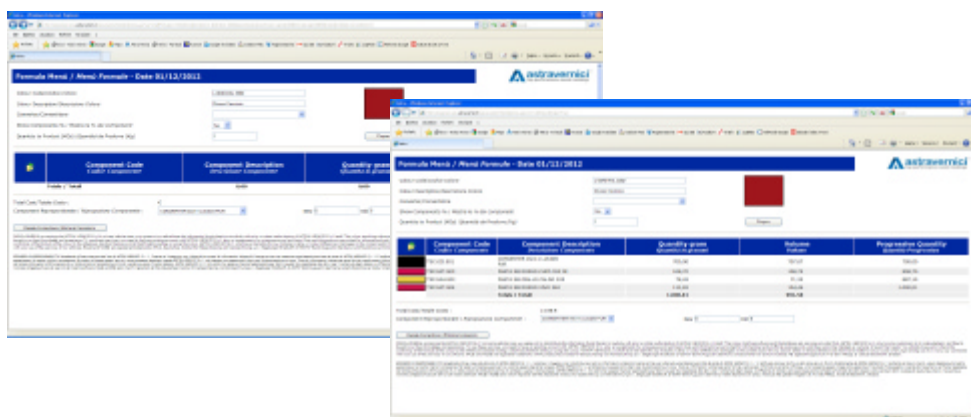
Formula Menù / Menù Formule - Date 01/11/2012

astraverneci

Component Code
Codice Componente

Component Description
Descrizione Componente

Quantity gram
Quantità in grammi

Totale / Total

Formula Menù / Menù Formule - Date 01/11/2012

astraverneci

Component Code
Codice Componente

Component Description
Descrizione Componente

Quantity gram
Quantità in grammi

Volume
Volume

Progressive Quantity
Quantità Progressiva

Totale / Total